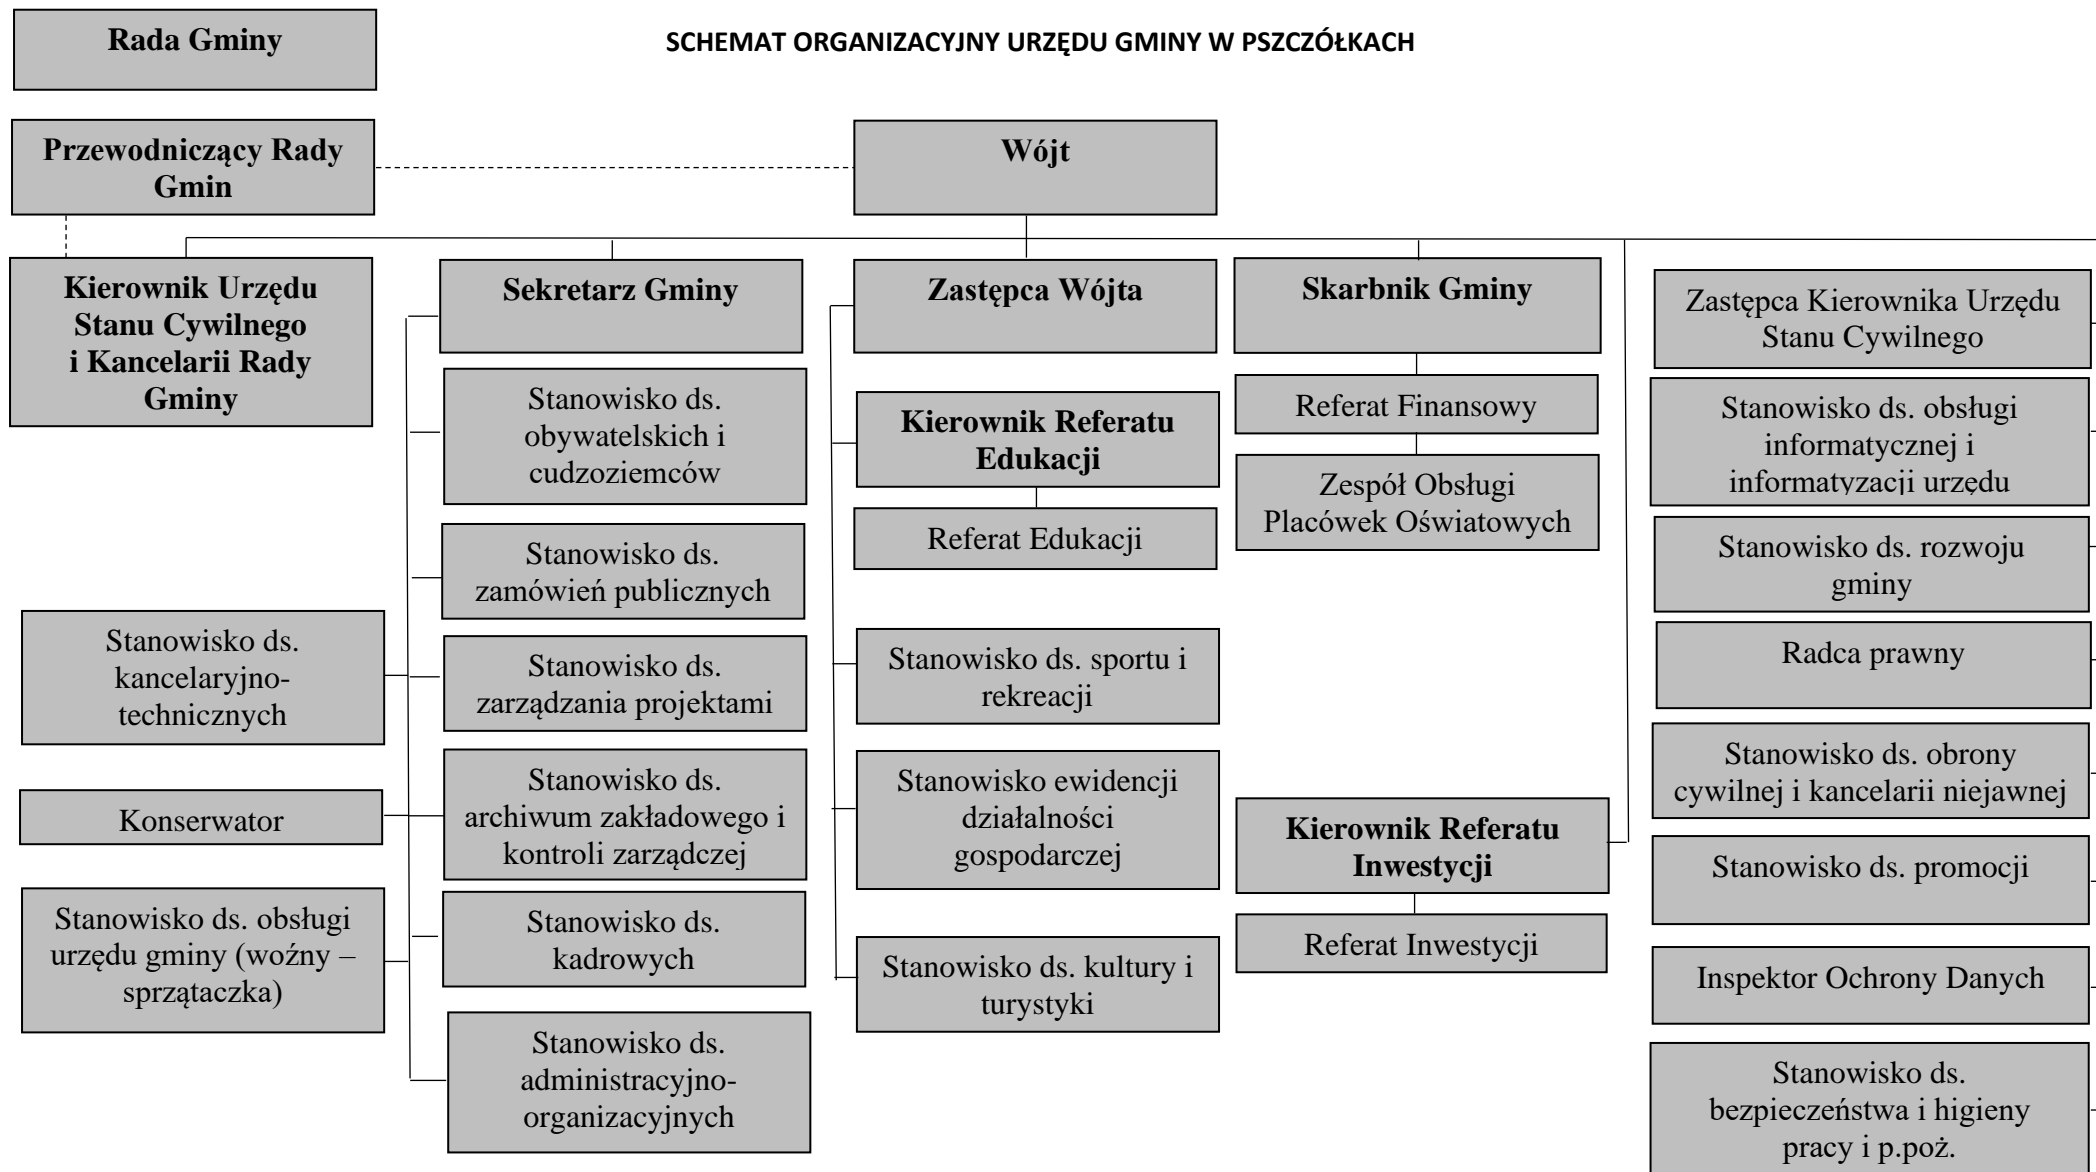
Rada Gminy

SCHEMAT ORGANIZACYJNY URZĘDU GMINY W PSZCZÓŁKACH

Przewodniczący Rady Gmin

Wójt

Kierownik Urzędu Stanu Cywilnego i Kancelarii Rady Gminy

Sekretarz Gminy

Zastępca Wójta

Skarbnik Gminy

Zastępca Kierownika Urzędu Stanu Cywilnego

Stanowisko ds. obywatelskich i cudzoziemców

Kierownik Referatu Edukacji

Referat Finansowy

Stanowisko ds. obsługi informatycznej i informatyzacji urzędu

Referat Edukacji

Zespół Obsługi Placówek Oświatowych

Stanowisko ds. zamówień publicznych

Stanowisko ds. rozwoju gminy

Stanowisko ds. kancelaryjno-technicznych

Stanowisko ds. zarządzania projektami

Stanowisko ds. sportu i rekreacji

Radca prawny

Stanowisko ds. obrony cywilnej i kancelarii niejawnej

Konserwator

Stanowisko ds. archiwum zakładowego i kontroli zarządczej

Stanowisko ewidencji działalności gospodarczej

Kierownik Referatu Inwestycji

Stanowisko ds. promocji

Stanowisko ds. obsługi urzędu gminy (woźny – sprzątaczka)

Stanowisko ds. kadrowych

Stanowisko ds. kultury i turystyki

Referat Inwestycji

Inspektor Ochrony Danych

Stanowisko ds. administracyjno-organizacyjnych

Stanowisko ds. bezpieczeństwa i higieny pracy i p.poż.